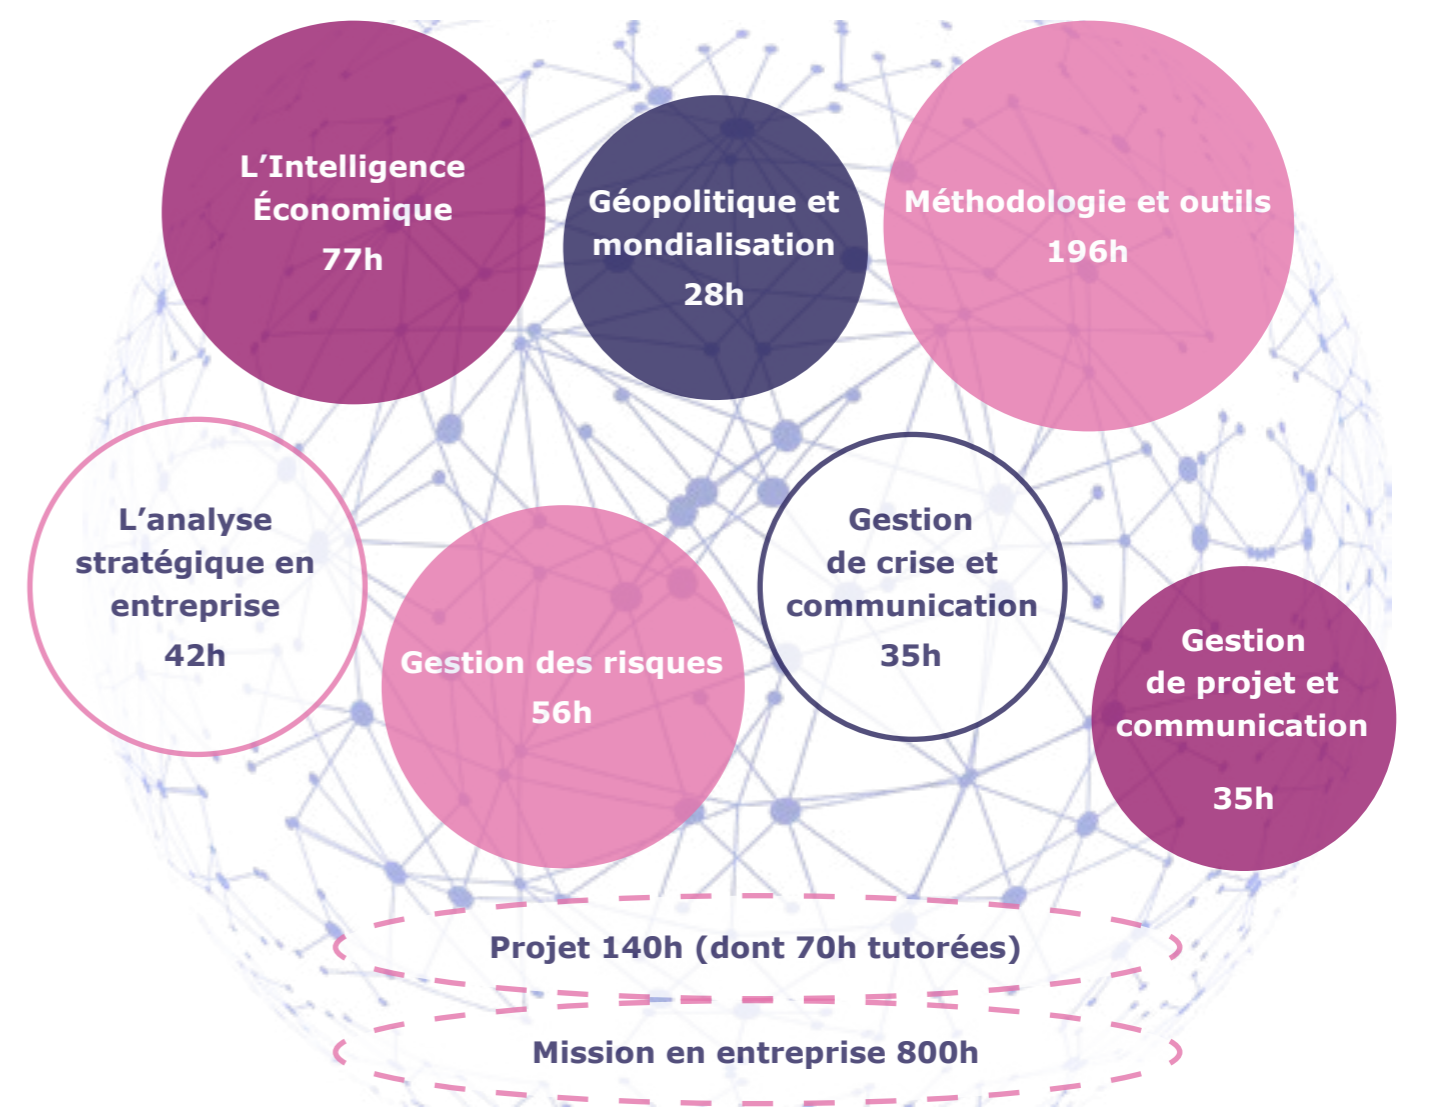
L’Intelligence Économique
77h

Géopolitique et mondialisation
28h

Méthodologie et outils
196h

L’analyse stratégique en entreprise
42h

Gestion des risques
56h

Gestion de crise et communication
35h

Gestion de projet et communication
35h

Projet 140h (dont 70h tutorées)

Mission en entreprise 800h